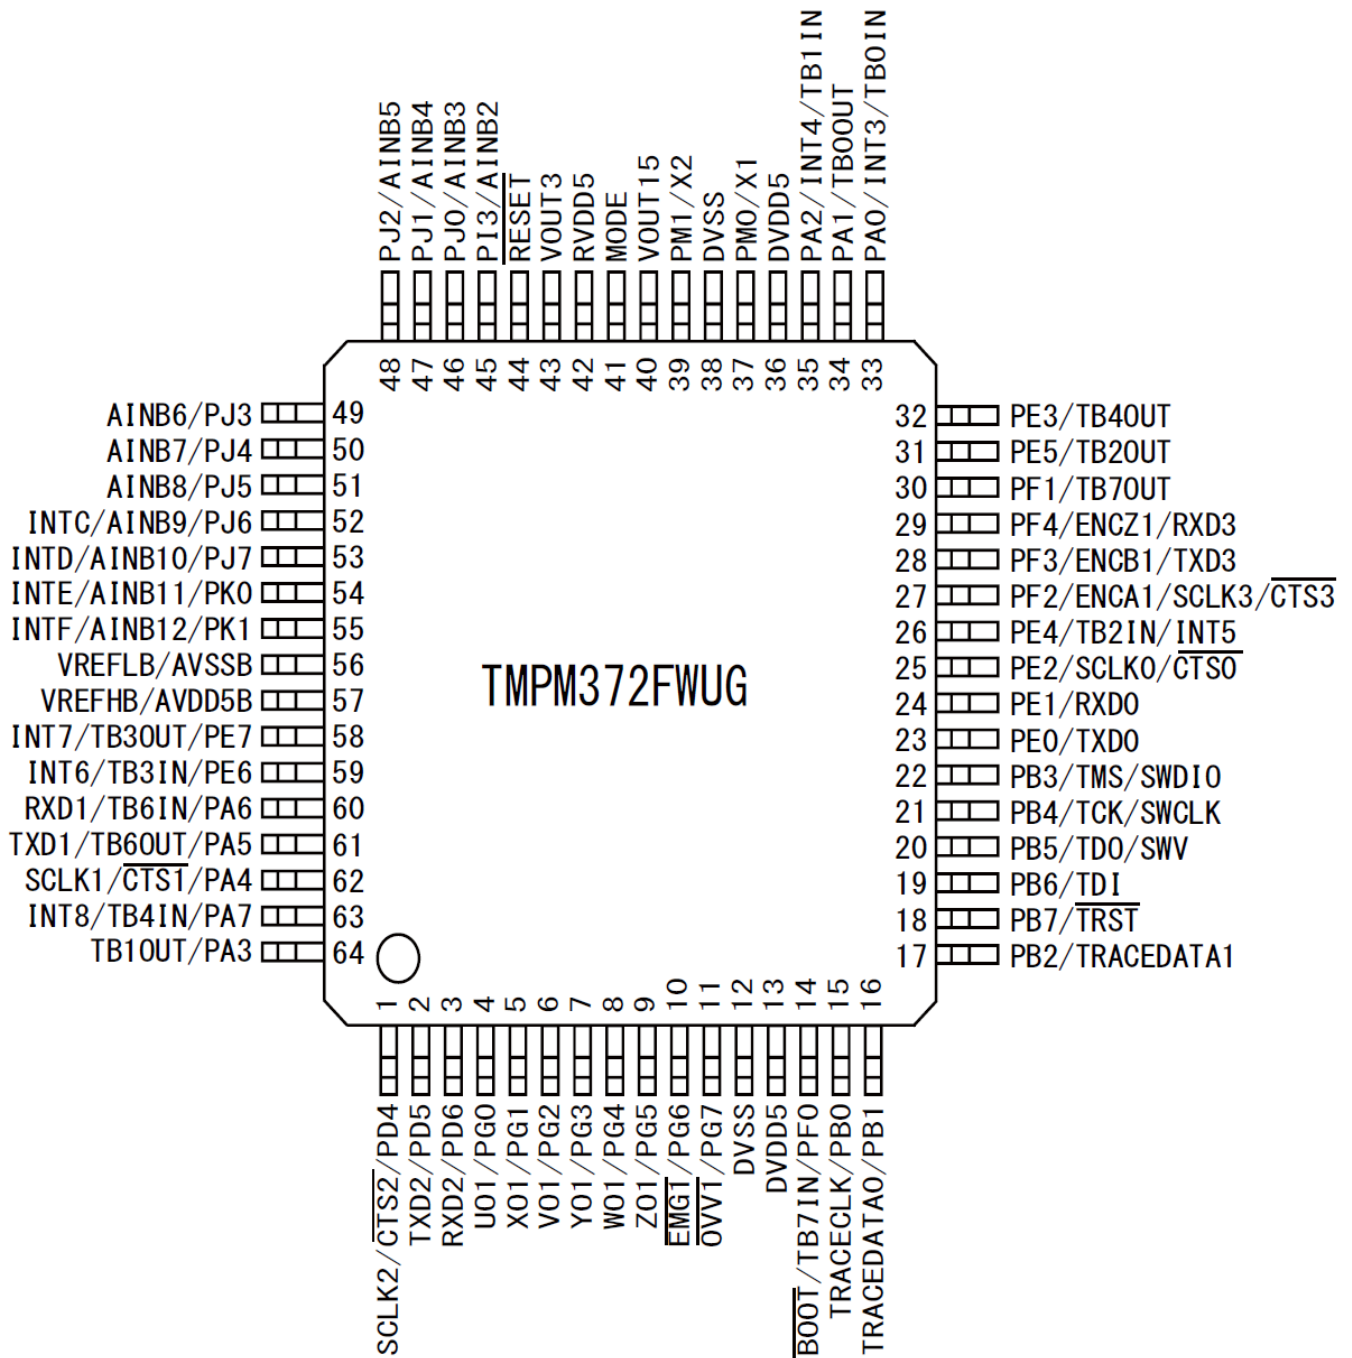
PJ2/AINB5
PJ1/AINB4
PJ0/AINB3
PI3/AINB2
$\overline{RESET}$
VOUT3
RVDD5
MODE
VOUT15
PM1/X2
DVSS
PM0/X1
DVDD5
PA2/INT4/TB1IN
PA1/TB0OUT
PA0/INT3/TB0IN

48 47 46 45 44 43 42 41 40 39 38 37 36 35 34 33

AINB6/PJ3 49
AINB7/PJ4 50
AINB8/PJ5 51
INTC/AINB9/PJ6 52
INTD/AINB10/PJ7 53
INTE/AINB11/PK0 54
INTF/AINB12/PK1 55
VREFLB/AVSSB 56
VREFHB/AVDD5B 57
INT7/TB3OUT/PE7 58
INT6/TB3IN/PE6 59
RXD1/TB6IN/PA6 60
TXD1/TB6OUT/PA5 61
SCLK1/$\overline{CTS1}$/PA4 62
INT8/TB4IN/PA7 63
TB1OUT/PA3 64

TMPM372FWUG

32 PE3/TB4OUT
31 PE5/TB2OUT
30 PF1/TB7OUT
29 PF4/ENCZ1/RXD3
28 PF3/ENCB1/TXD3
27 PF2/ENCA1/SCLK3/$\overline{CTS3}$
26 PE4/TB2IN/INT5
25 PE2/SCLK0/$\overline{CTS0}$
24 PE1/RXD0
23 PE0/TXD0
22 PB3/TMS/SWDIO
21 PB4/TCK/SWCLK
20 PB5/TDO/SWV
19 PB6/TDI
18 PB7/$\overline{TRST}$
17 PB2/TRACEDATA1

1 2 3 4 5 6 7 8 9 10 11 12 13 14 15 16

SCLK2/$\overline{CTS2}$/PD4
TXD2/PD5
RXD2/PD6
UO1/PG0
XO1/PG1
VO1/PG2
YO1/PG3
WO1/PG4
ZO1/PG5
$\overline{EMG1}$/PG6
$\overline{OVV1}$/PG7
DVSS
DVDD5
$\overline{BOOT}$/TB7IN/PF0
TRACECLK/PB0
TRACEDATA0/PB1